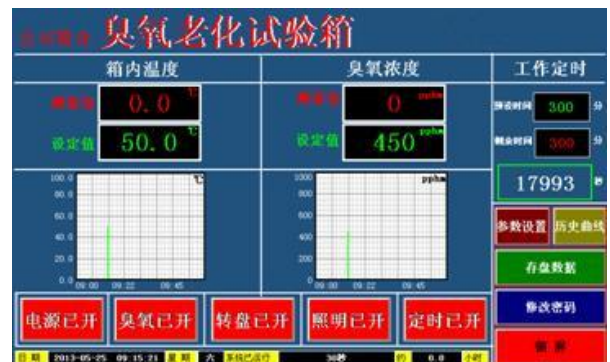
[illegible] 臭氧老化试验箱

箱内温度

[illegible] 0.0 ℃

设定值 50.0 ℃

臭氧浓度

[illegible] 0 pphm

设定值 450 pphm

工作定时

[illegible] 300 分

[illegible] 300 分

17993 秒

100.0
80.0
60.0
40.0
20.0
0.0
09:00 09:22 09:45

1000
800
600
400
200
0
09:00 09:22 09:45

pphm

参数设置 历史曲线

存盘数据

修改密码

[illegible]

电源已开 臭氧已开 转盘已开 照明已开 定时已开

日期 2013-05-25 09:15:21 星期 六 系统已运行 30秒 约 0.0 小时